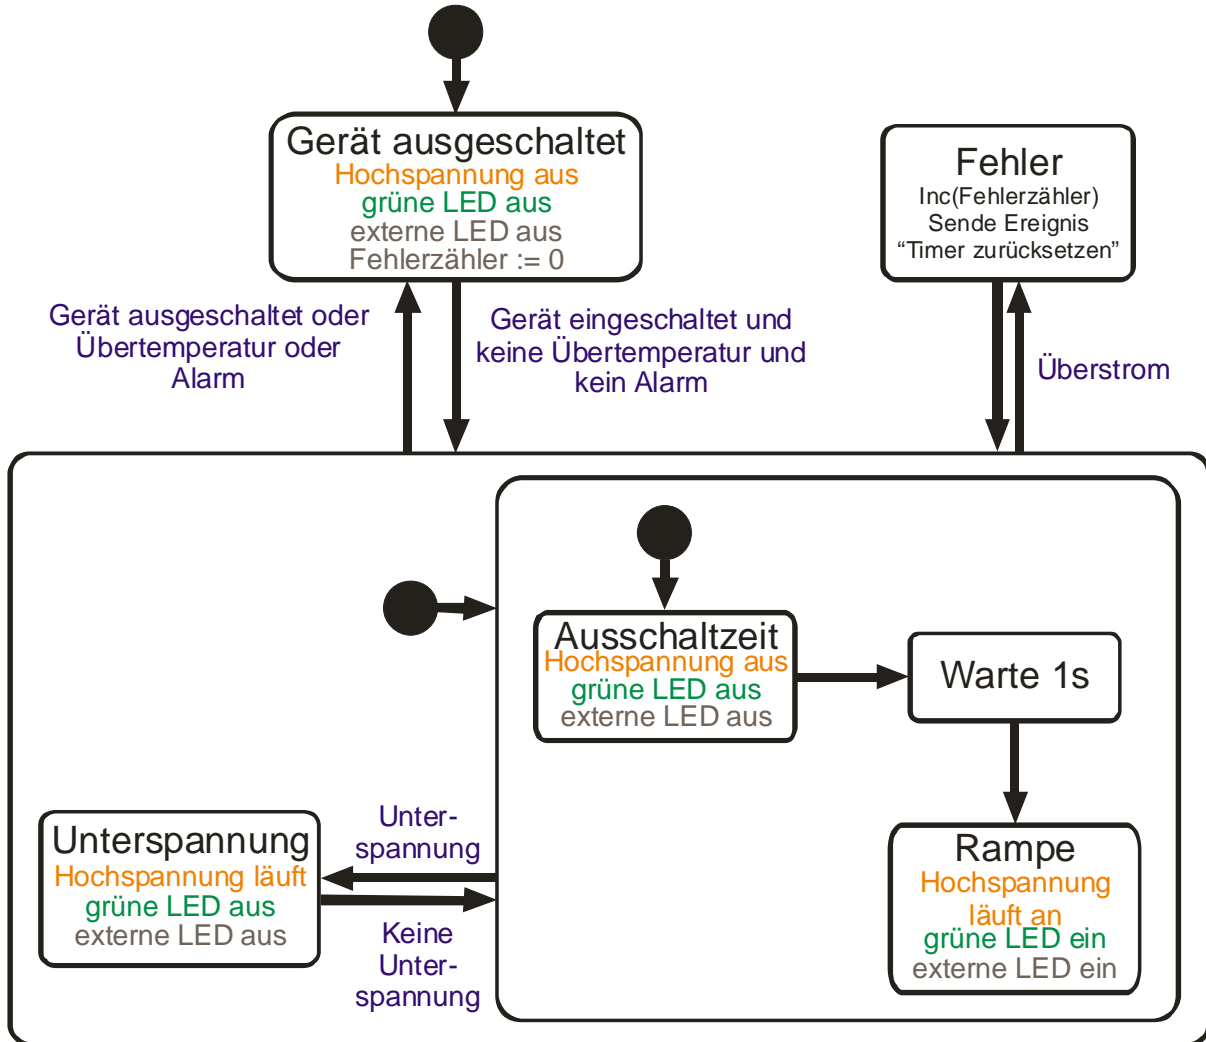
Gerät ausgeschaltet
Hochspannung aus
grüne LED aus
externe LED aus
Fehlerzähler := 0

Fehler
Inc(Fehlerzähler)
Sende Ereignis
“Timer zurücksetzen”

Gerät ausgeschaltet oder Übertemperatur oder Alarm

Gerät eingeschaltet und keine Übertemperatur und kein Alarm

Überstrom

Ausschaltzeit
Hochspannung aus
grüne LED aus
externe LED aus

Warte 1s

Unterspannung
Hochspannung läuft
grüne LED aus
externe LED aus

Unterspannung

Keine Unterspannung

Rampe
Hochspannung läuft an
grüne LED ein
externe LED ein